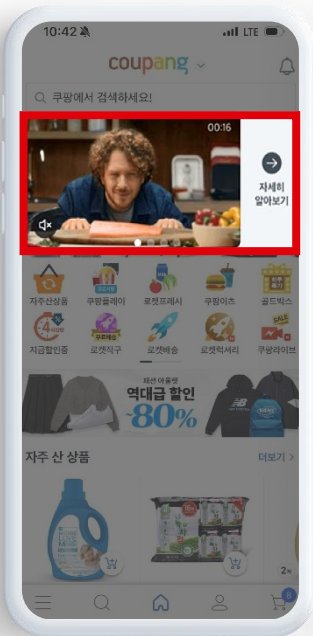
10:42
LTE

coupang

쿠팡에서 검색하세요!

00:16

자세히 알아보기

자주산상품
쿠팡플레이
로켓프레시
쿠팡이츠
골드박스

지금할인중
로켓직구
로켓배송
로켓럭셔리
쿠팡라이브

패션 아울렛
역대급 할인
~80%

자주 산 상품
더보기 >

2×